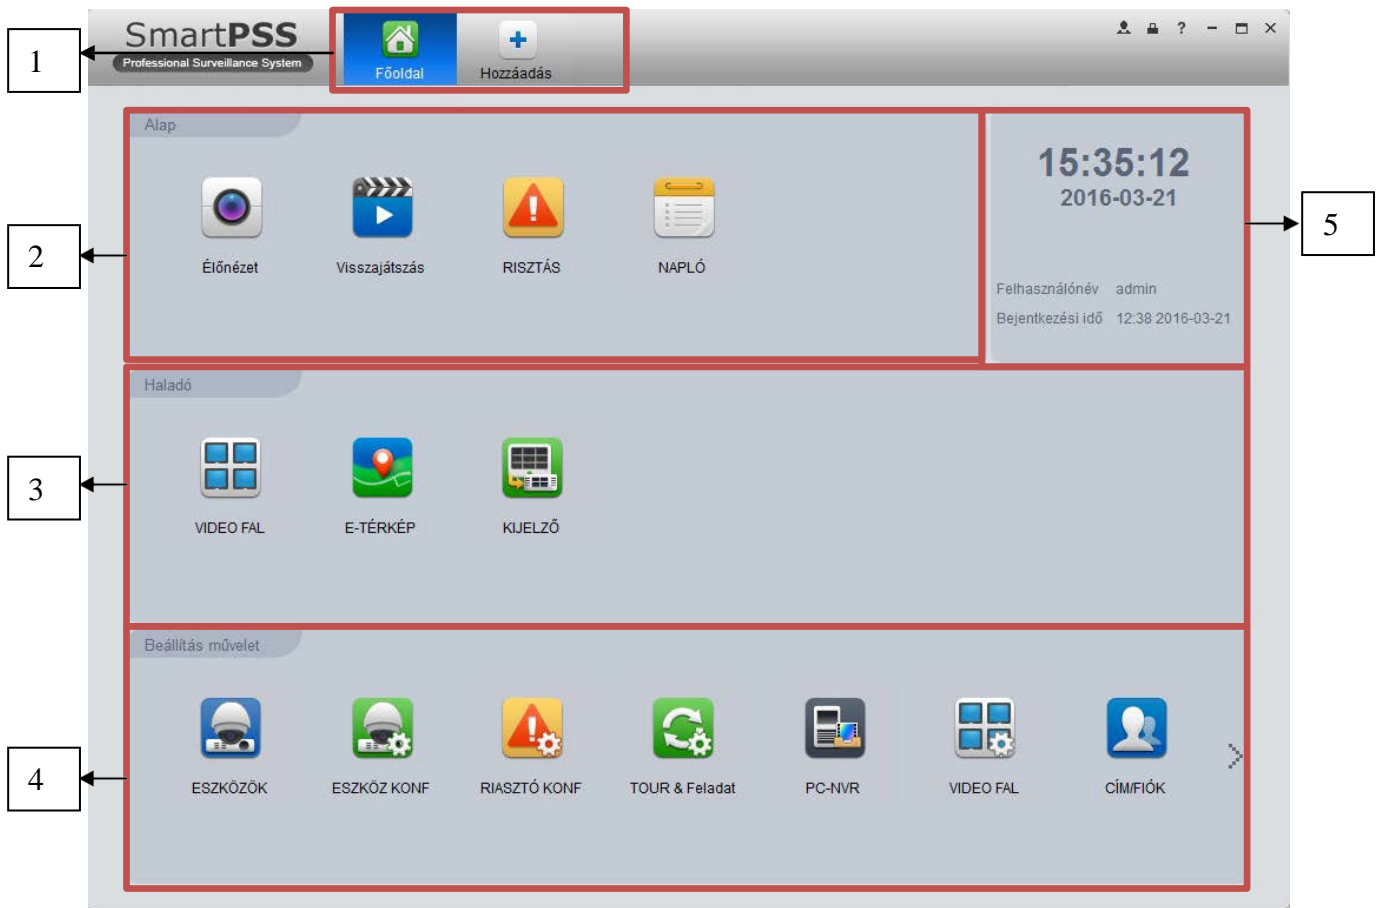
1

SmartPSS
Professional Surveillance System

Főoldal
Hozzáadás

2

Alap

Élőnézet
Visszajátszás
RISZTÁS
NAPLÓ

15:35:12
2016-03-21

5

Felhasználónév admin
Bejentkezési idő 12:38 2016-03-21

3

Haladó

VIDEO FAL
E-TÉRKÉP
KIJELZŐ

4

Beállítás művelet

ESZKÖZÖK
ESZKÖZ KONF
RIASZTÓ KONF
TOUR & Feladat
PC-NVR
VIDEO FAL
CÍM/FIÓK